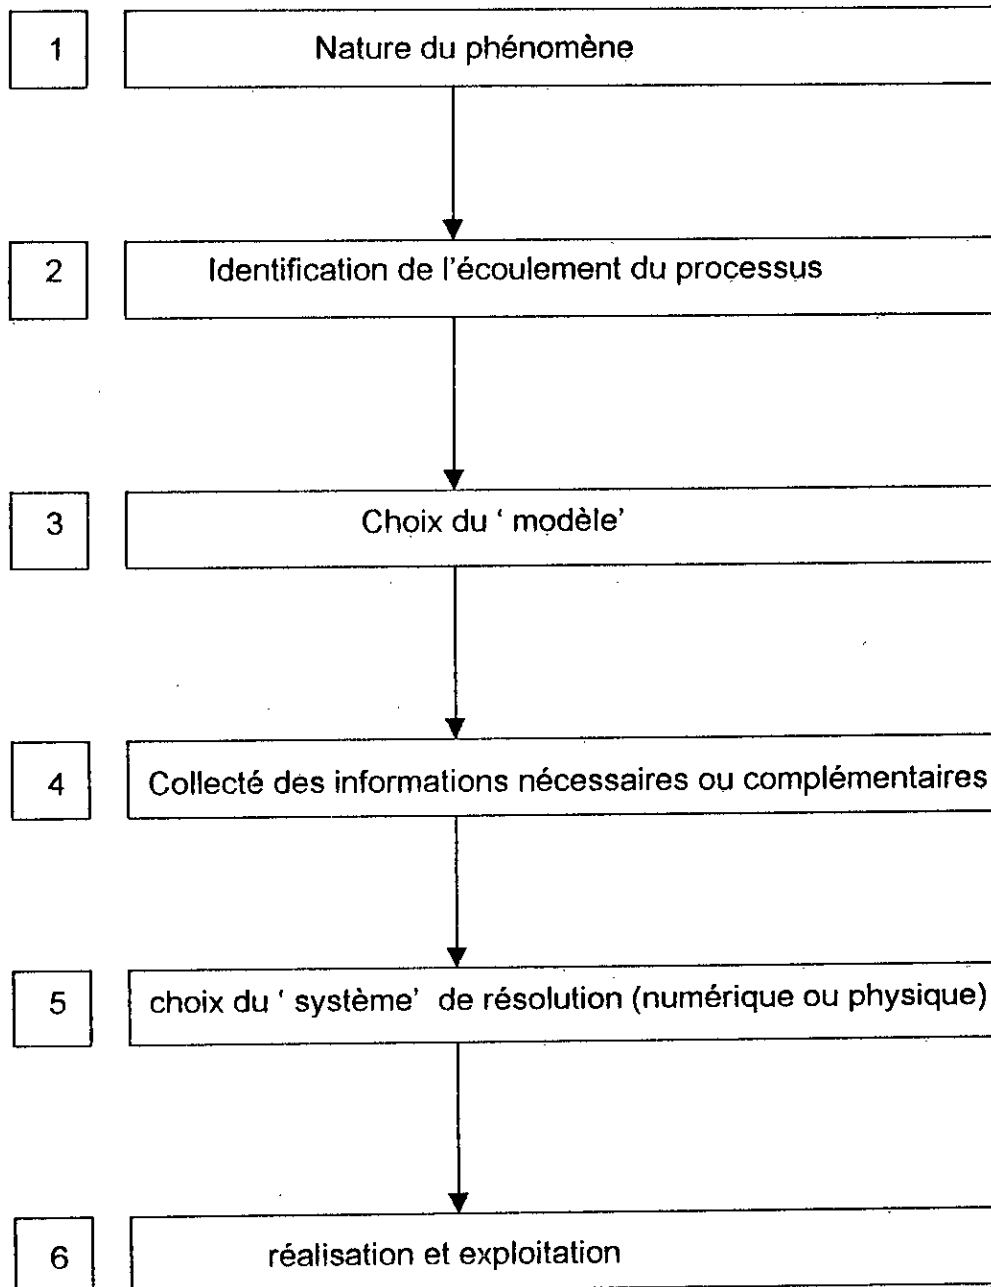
1 Nature du phénomène

2 Identification de l'écoulement du processus

3 Choix du ' modèle'

4 Collecté des informations nécessaires ou complémentaires

5 choix du ' système' de résolution (numérique ou physique)

6 réalisation et exploitation